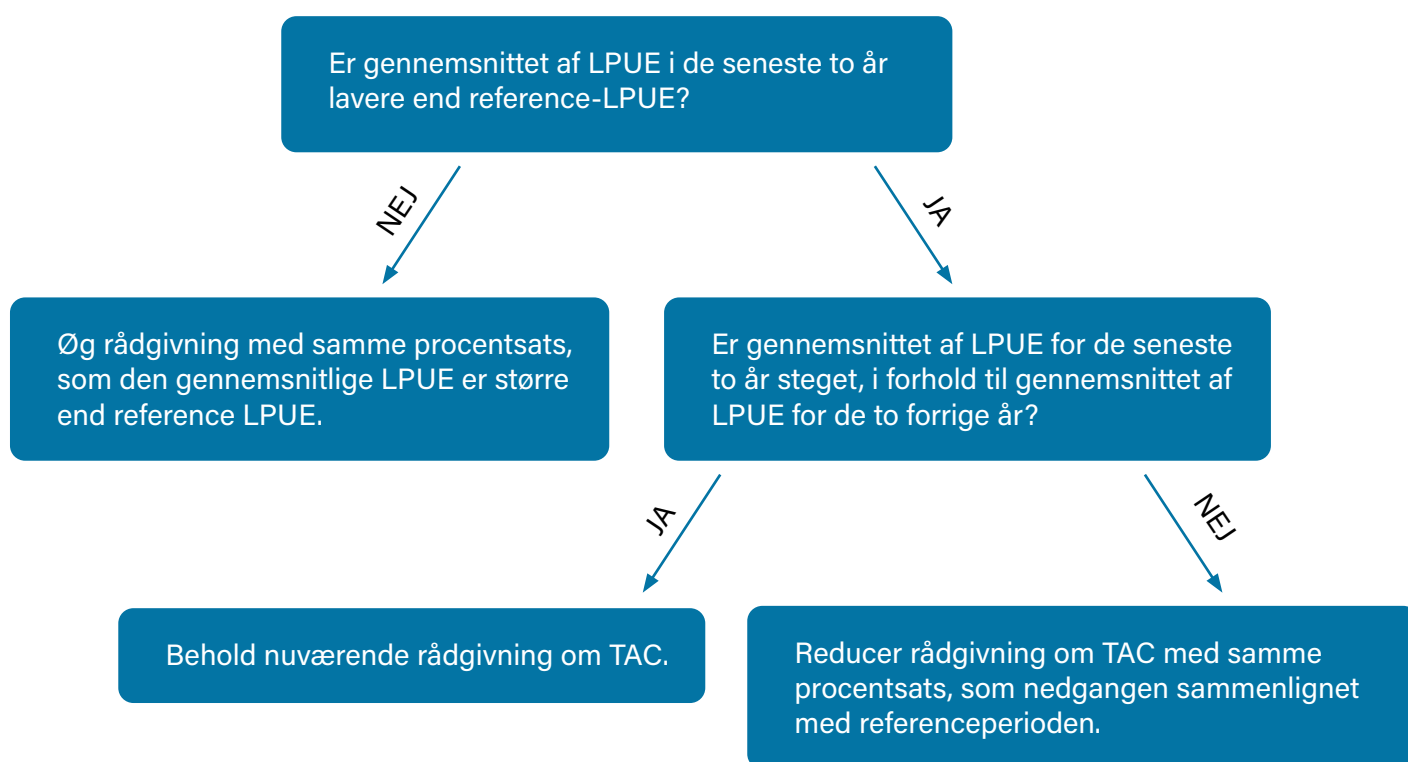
Er gennemsnittet af LPUE i de seneste to år lavere end reference-LPUE?

NEJ

JA

Øg rådgivning med samme procentsats, som den gennemsnitlige LPUE er større end reference LPUE.

Er gennemsnittet af LPUE for de seneste to år steget, i forhold til gennemsnittet af LPUE for de to forrige år?

JA

NEJ

Behold nuværende rådgivning om TAC.

Reducer rådgivning om TAC med samme procentsats, som nedgangen sammenlignet med referenceperioden.